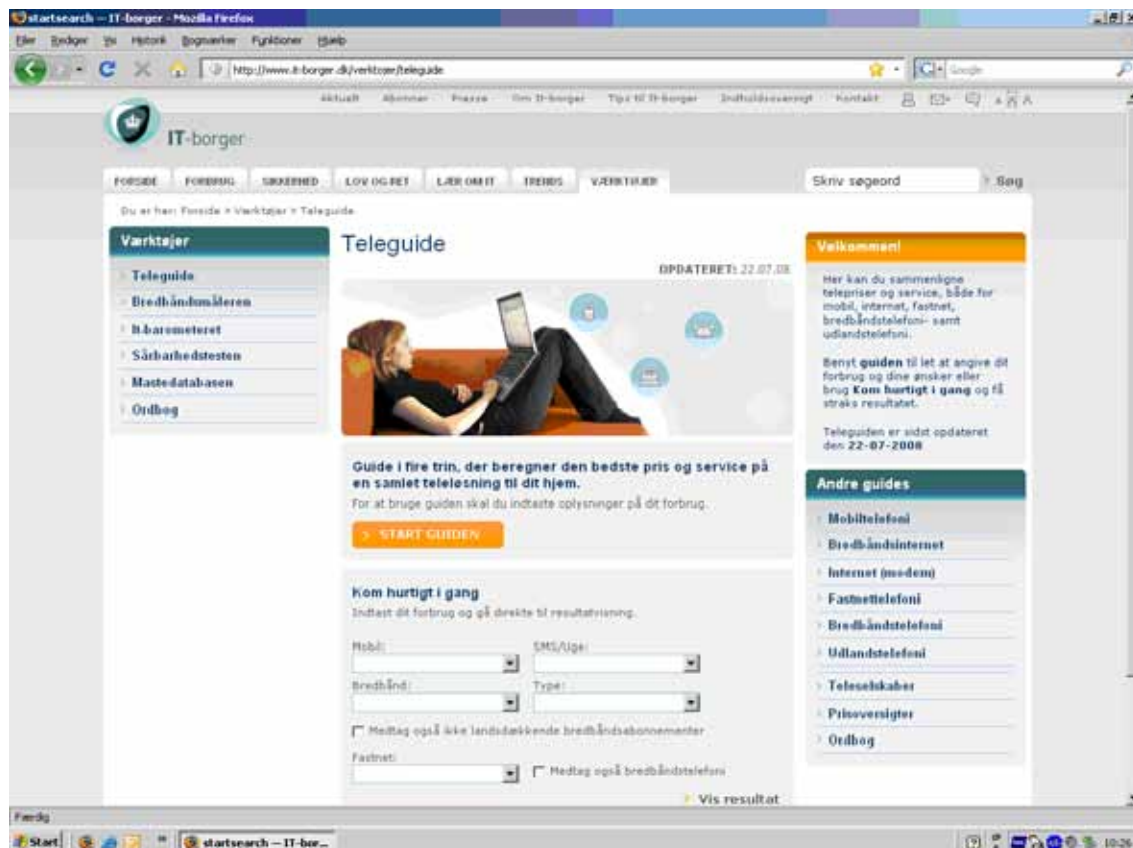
startsearch — IT-borger - Mozilla Firefox

Filer Rediger Vis Historik Bogmærker Funktioner Hjælp

http://www.it-borger.dk/vaerktojer/teleguide

Google

Aktuelt Abonner Presse Om It-borger Tips til It-borger Indholdsfortegnelse Kontakt A A A

IT-borger

FORSIDE FORBRUG SIKKERHED LOV OG RET LÆR OM IT TRENDS VÆRKTØJER

Skriv søgeord

Søg

Du er her: Forside > Værktøjer > Teleguide

Værktøjer

Teleguide

Bredbåndsmåleren

It-barometeret

Sårbarhedstesten

Mastedatabasen

Ordbog

Teleguide

OPDATERET: 22.07.08

Guide i fire trin, der beregner den bedste pris og service på en samlet teleløsning til dit hjem.

For at bruge guiden skal du indtaste oplysninger på dit forbrug.

> START GUIDEN

Kom hurtigt i gang

Indtast dit forbrug og gå direkte til resultatvisning.

Mobil:

SMS/Uge:

Bredbånd:

Type:

Medtag også ikke landsdækkende bredbåndsabonnementer

Fastnet:

Medtag også bredbåndstelefoni

Vis resultat

Velkommen!

Her kan du sammenligne telepriser og service, både for mobil, internet, fastnet, bredbåndstelefoni- samt udlandstelefoni.

Benyt guiden til let at angive dit forbrug og dine ønsker eller brug Kom hurtigt i gang og få straks resultatet.

Teleguiden er sidst opdateret den 22-07-2008

Andre guides

Mobiltelefoni

Bredbåndsinternet

Internet (modem)

Fastnettelefoni

Bredbåndstelefoni

Udlandstelefoni

Teleselskaber

Prisoversigter

Ordbog

Færdig

Start

startsearch — IT-bor...

10:26